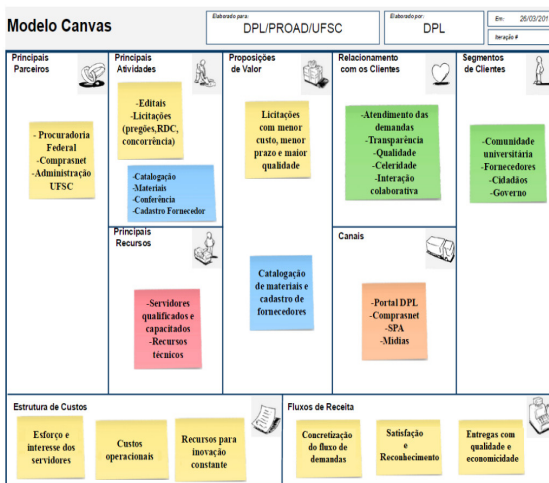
Modelo Canvas

Elaborado para:
DPL/PROAD/UFSC

Elaborado por:
DPL

Em: 26/03/201

Iteração #

Principais Parceiros

- Procuradoria Federal
-Comprasnet
-Administração UFSC

Principais Atividades

-Editais
-Licitações (pregões,RDC, concorrência)

-Catalogação
-Materiais
-Conferência
-Cadastro Fornecedor

Principais Recursos

-Servidores qualificados e capacitados
-Recursos técnicos

Proposições de Valor

Licitações com menor custo, menor prazo e maior qualidade

Catalogação de materiais e cadastro de fornecedores

Relacionamento com os Clientes

-Atendimento das demandas
-Transparência
-Qualidade
-Celeridade
-Interação colaborativa

Canais

-Portal DPL
-Comprasnet
-SPA
-Mídias

Segmentos de Clientes

-Comunidade universitária
-Fornecedores
-Cidadãos
-Governo

Estrutura de Custos

Esforço e interesse dos servidores

Custos operacionais

Recursos para inovação constante

Fluxos de Receita

Concretização do fluxo de demandas

Satisfação e Reconhecimento

Entregas com qualidade e economicidade